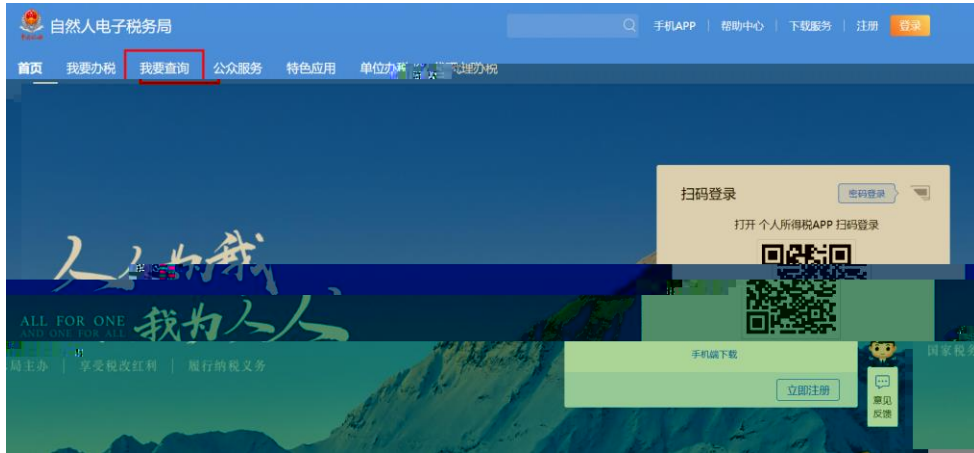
自然人电子税务局

手机APP | 帮助中心 | 下载服务 | 注册 登录

首页 我要办税 我要查询 公众服务 特色应用 单位办税 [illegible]代理办税

扫码登录
密码登录
打开 个人所得税APP 扫码登录

人人为我
ALL FOR ONE
AND ONE FOR ALL
我为人人

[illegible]局主办 | 享受税改红利 | 履行纳税义务

手机端下载
立即注册

国家税务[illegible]

意见反馈